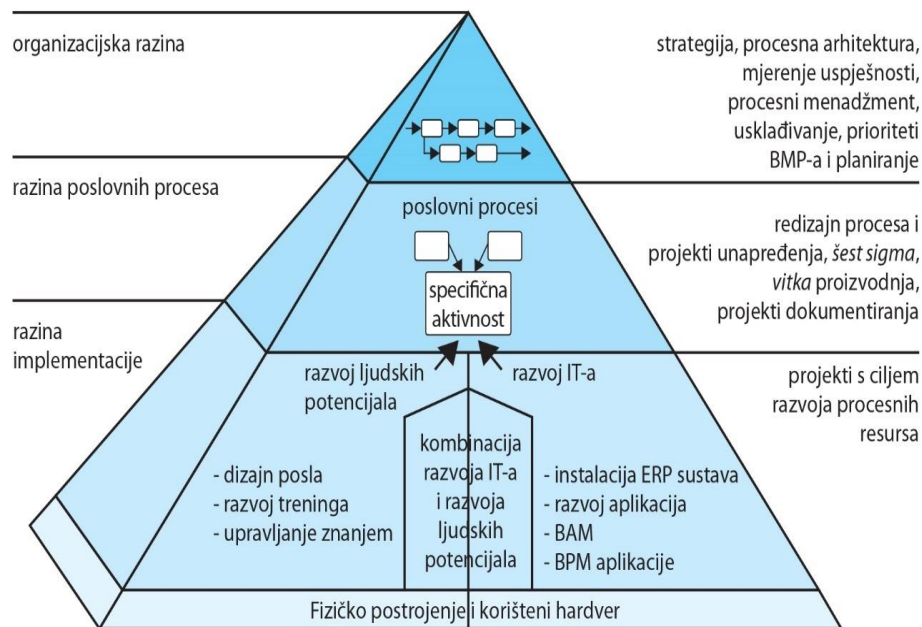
organizacijska razina

strategija, procesna arhitektura, mjerenje uspješnosti, procesni menadžment, usklađivanje, prioriteti BMP-a i planiranje

razina poslovnih procesa

poslovni procesi

specifična aktivnost

redizajn procesa i projekti unapređenja, *šest sigma*, *vitka* proizvodnja, projekti dokumentiranja

razina implementacije

razvoj ljudskih potencijala

razvoj IT-a

projekti s ciljem razvoja procesnih resursa

- dizajn posla
- razvoj treninga
- upravljanje znanjem

kombinacija razvoja IT-a i razvoja ljudskih potencijala

- instalacija ERP sustava
- razvoj aplikacija
- BAM
- BPM aplikacije

Fizičko postrojenje i korišteni hardver